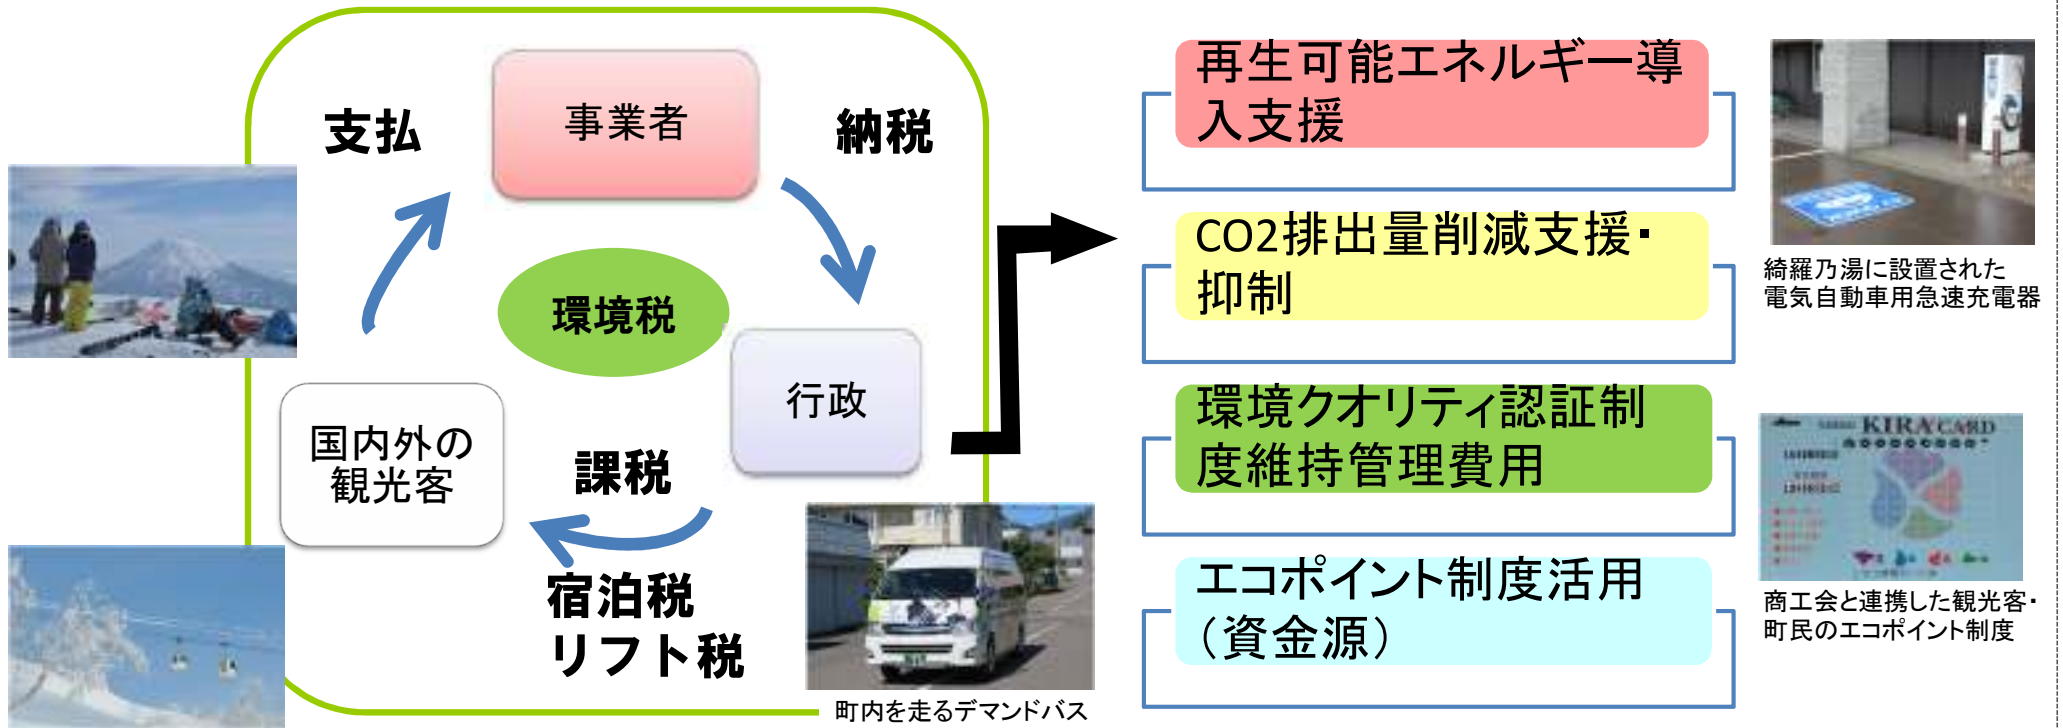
支払

事業者

納税

環境税

行政

国内外の
観光客

課税

宿泊税
リフト税

町内を走るデマンドバス

再生可能エネルギー導入支援

CO2排出量削減支援・抑制

環境クオリティ認証制度維持管理費用

エコポイント制度活用（資金源）

綺羅乃湯に設置された
電気自動車用急速充電器

KIRA CARD

商工会と連携した観光客・
町民のエコポイント制度